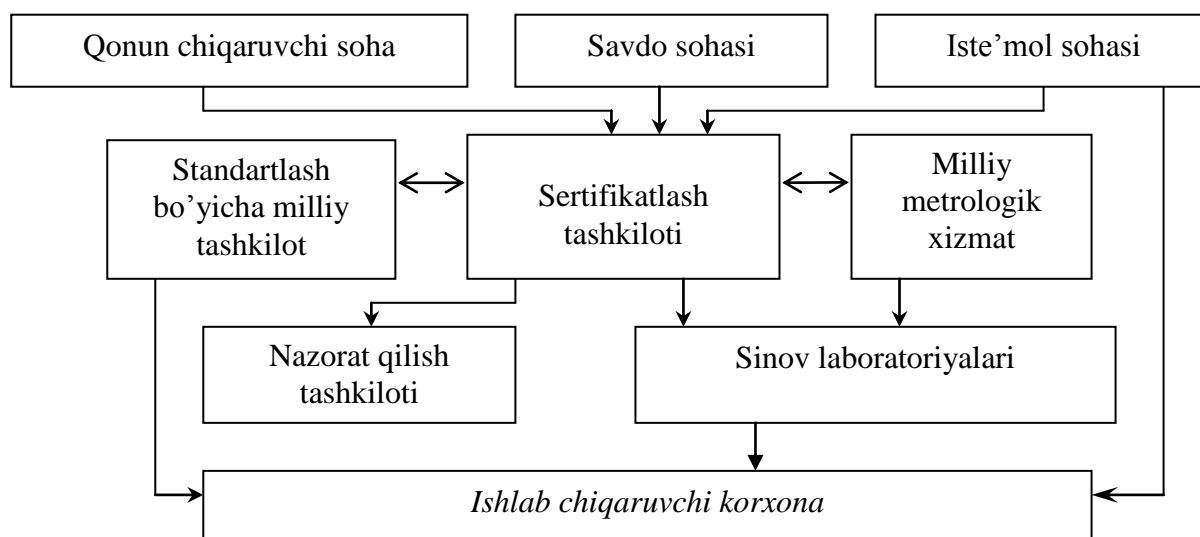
Qonun chiqaruvchi soha

Savdo sohasi

Iste’mol sohasi

Standartlash bo’yicha milliy tashkilot

Sertifikatlash tashkiloti

Milliy metrologik xizmat

Nazorat qilish tashkiloti

Sinov laboratoriyalari

Ishlab chiqaruvchi korxona